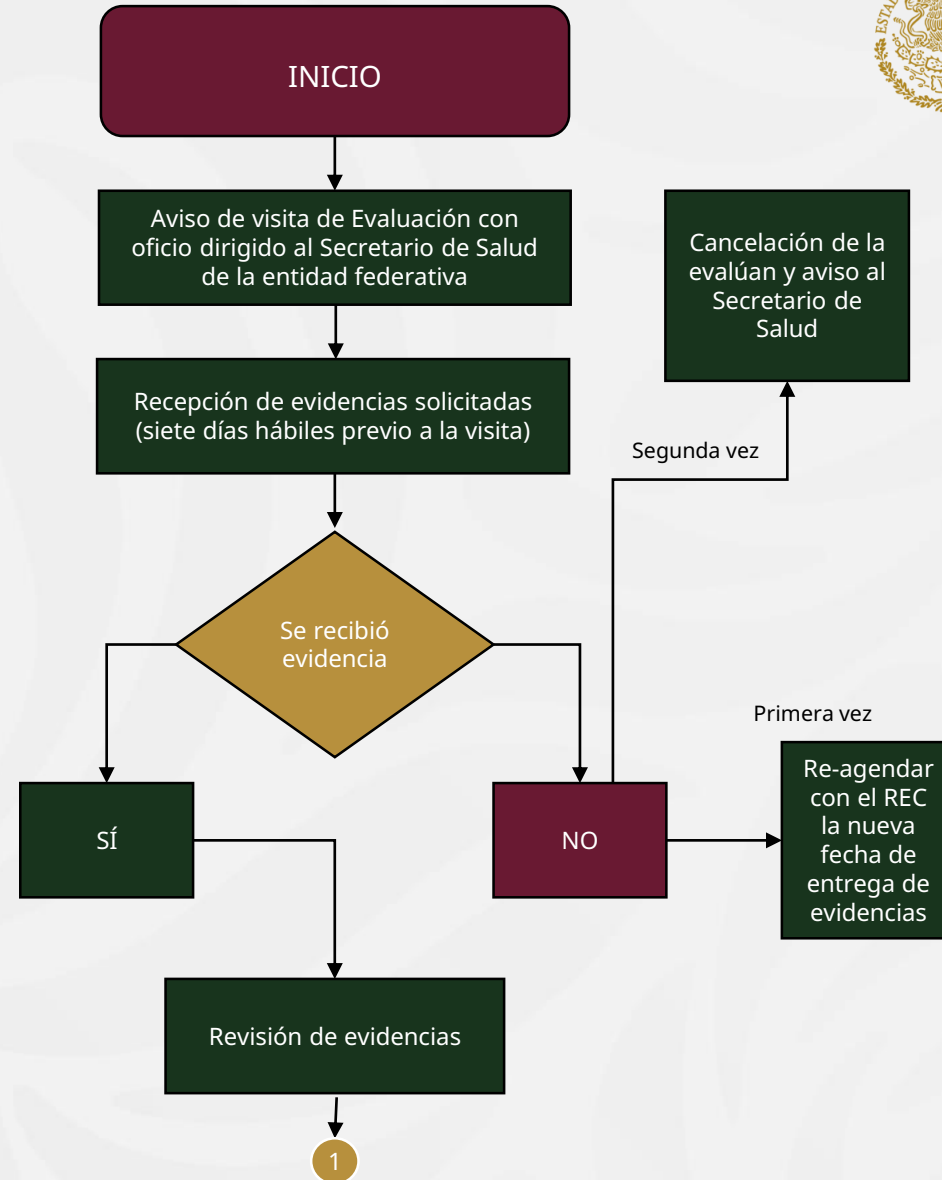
INICIO

Aviso de visita de Evaluación con oficio dirigido al Secretario de Salud de la entidad federativa

Recepción de evidencias solicitadas (siete días hábiles previo a la visita)

Cancelación de la evalúan y aviso al Secretario de Salud

Segunda vez

Se recibió evidencia

Primera vez

SÍ

NO

Re-agendar con el REC la nueva fecha de entrega de evidencias

Revisión de evidencias

1

ESTA